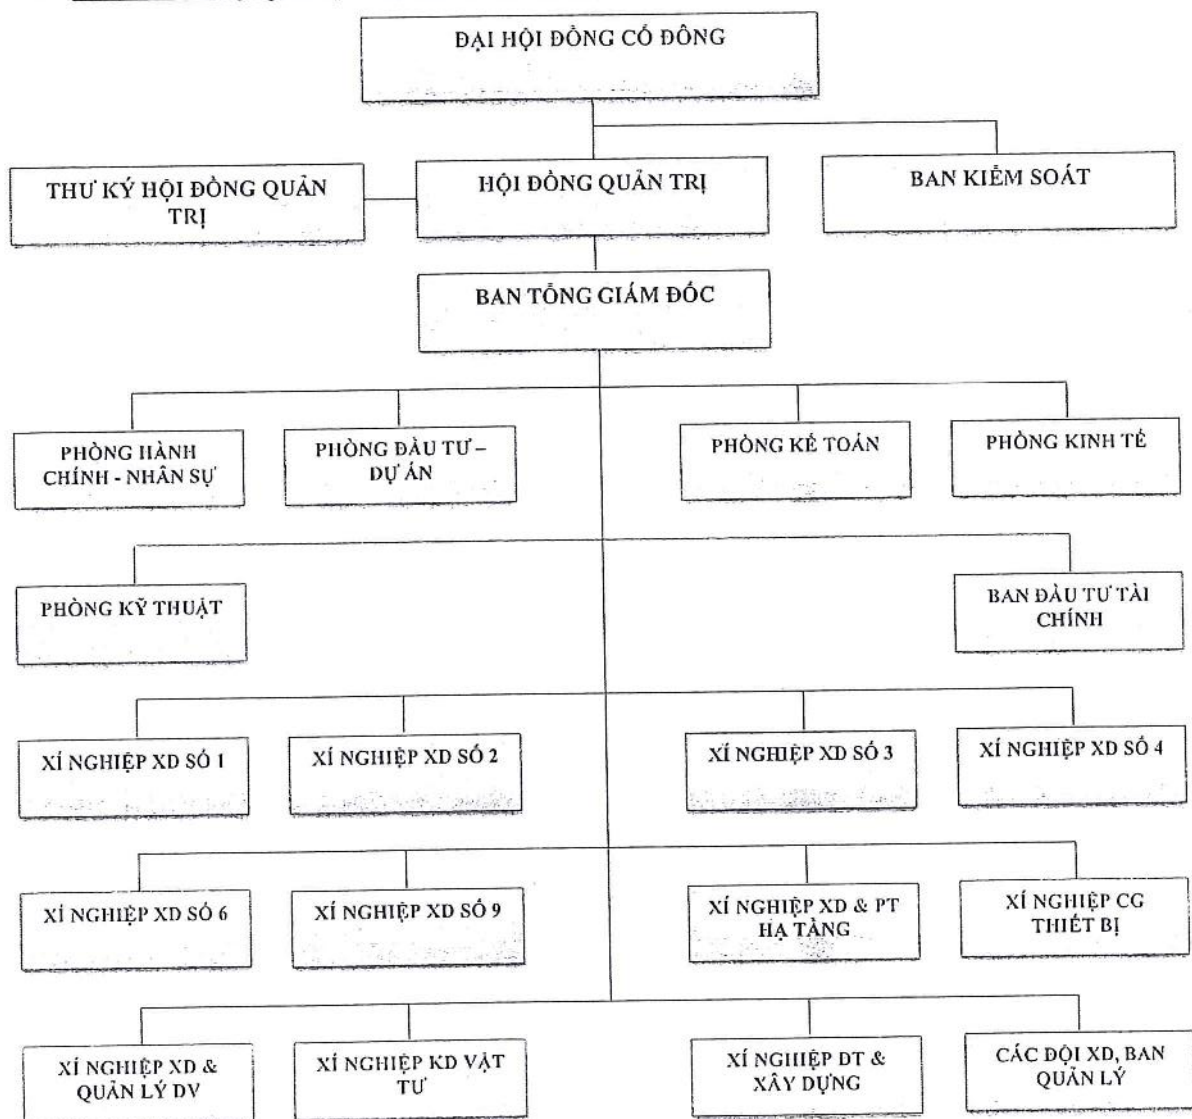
ĐẠI HỘI ĐỒNG CỔ ĐÔNG

THƯ KÝ HỘI ĐỒNG QUẢN TRỊ

HỘI ĐỒNG QUẢN TRỊ

BAN KIỂM SOÁT

BAN TỔNG GIÁM ĐỐC

PHÒNG HÀNH CHÍNH - NHÂN SỰ

PHÒNG ĐẦU TƯ – DỰ ÁN

PHÒNG KẾ TOÁN

PHÒNG KINH TẾ

PHÒNG KỸ THUẬT

BAN ĐẦU TƯ TÀI CHÍNH

XÍ NGHIỆP XD SỐ 1

XÍ NGHIỆP XD SỐ 2

XÍ NGHIỆP XD SỐ 3

XÍ NGHIỆP XD SỐ 4

XÍ NGHIỆP XD SỐ 6

XÍ NGHIỆP XD SỐ 9

XÍ NGHIỆP XD & PT HẠ TẦNG

XÍ NGHIỆP CG THIẾT BỊ

XÍ NGHIỆP XD & QUẢN LÝ DV

XÍ NGHIỆP KD VẬT TƯ

XÍ NGHIỆP DT & XÂY DỰNG

CÁC ĐỘI XD, BAN QUẢN LÝ